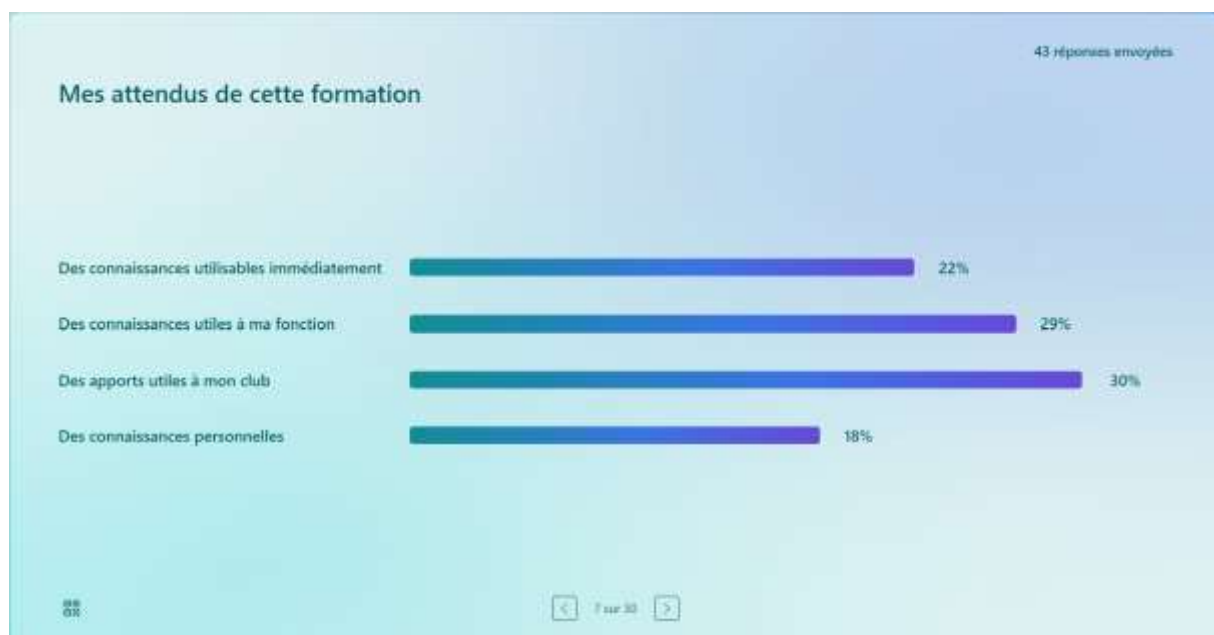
43 réponses envoyées

Mes attendus de cette formation

Des connaissances utilisables immédiatement 22%

Des connaissances utiles à ma fonction 29%

Des apports utiles à mon club 30%

Des connaissances personnelles 18%

7 sur 30